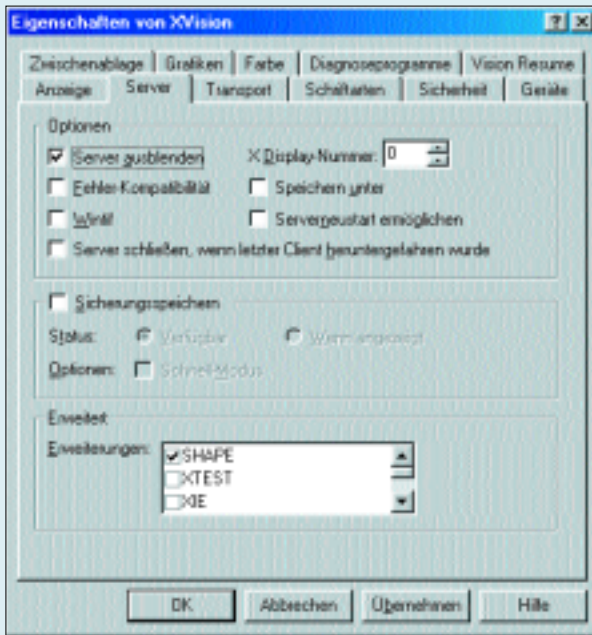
Eigenschaften von XVision

?

×

Zwischenablage | Grafiken | Farbe | Diagnoseprogramme | Vision Resume

Anzeige | Server | Transport | Schriftarten | Sicherheit | Geräte

Optionen

Server ausblenden

X Display-Nummer: 0

Fehler-Kompatibilität

Speichern unter

Win95

Serverneustart ermöglichen

Server schließen, wenn letzter Client heruntergefahren wurde

Sicherungsspeichern

Status:

Verfügbar

Wenn angefordert

Optionen:

Schnell-Modus

Erweitert

Erweiterungen:

SHAPE

XTEST

XIE

OK

Abbrechen

Übernehmen

Hilfe